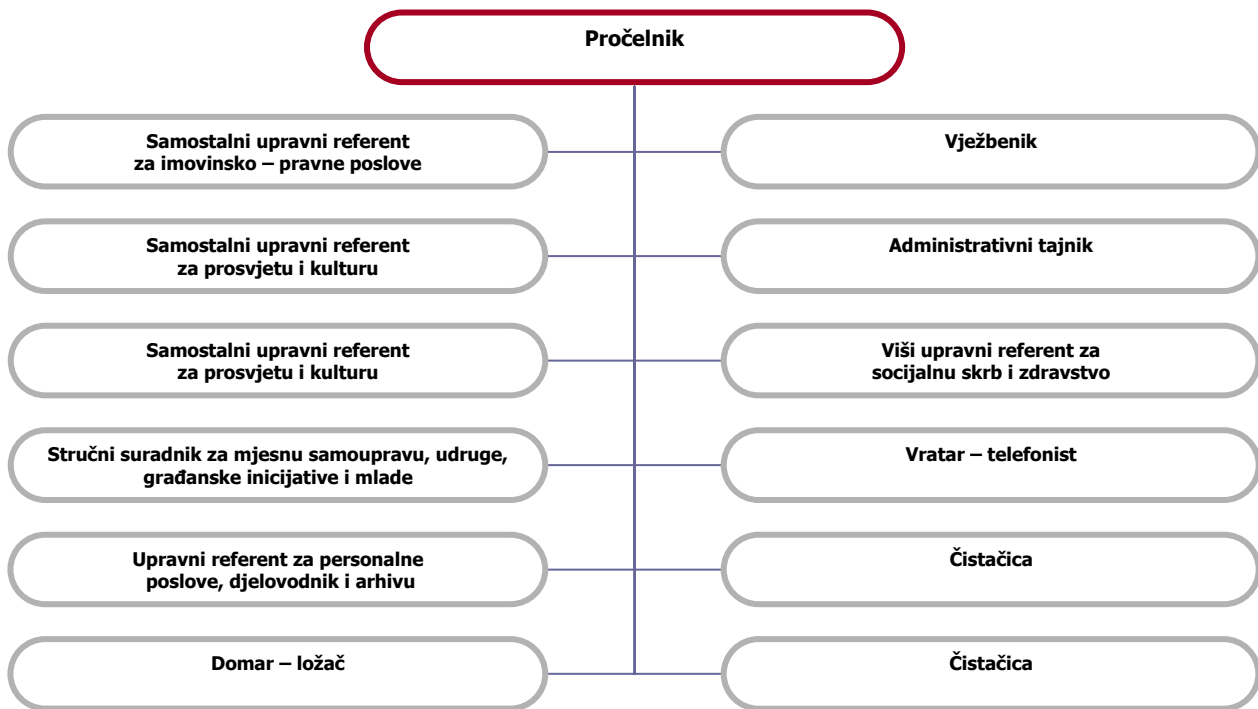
Pročelnik

Samostalni upravni referent za imovinsko – pravne poslove

Vježbenik

Samostalni upravni referent za prosvjetu i kulturu

Administrativni tajnik

Samostalni upravni referent za prosvjetu i kulturu

Viši upravni referent za socijalnu skrb i zdravstvo

Stručni suradnik za mjesnu samoupravu, udruge, građanske inicijative i mlade

Vratar – telefonist

Upravni referent za personalne poslove, djelovodnik i arhivu

Čistačica

Domar – ložač

Čistačica